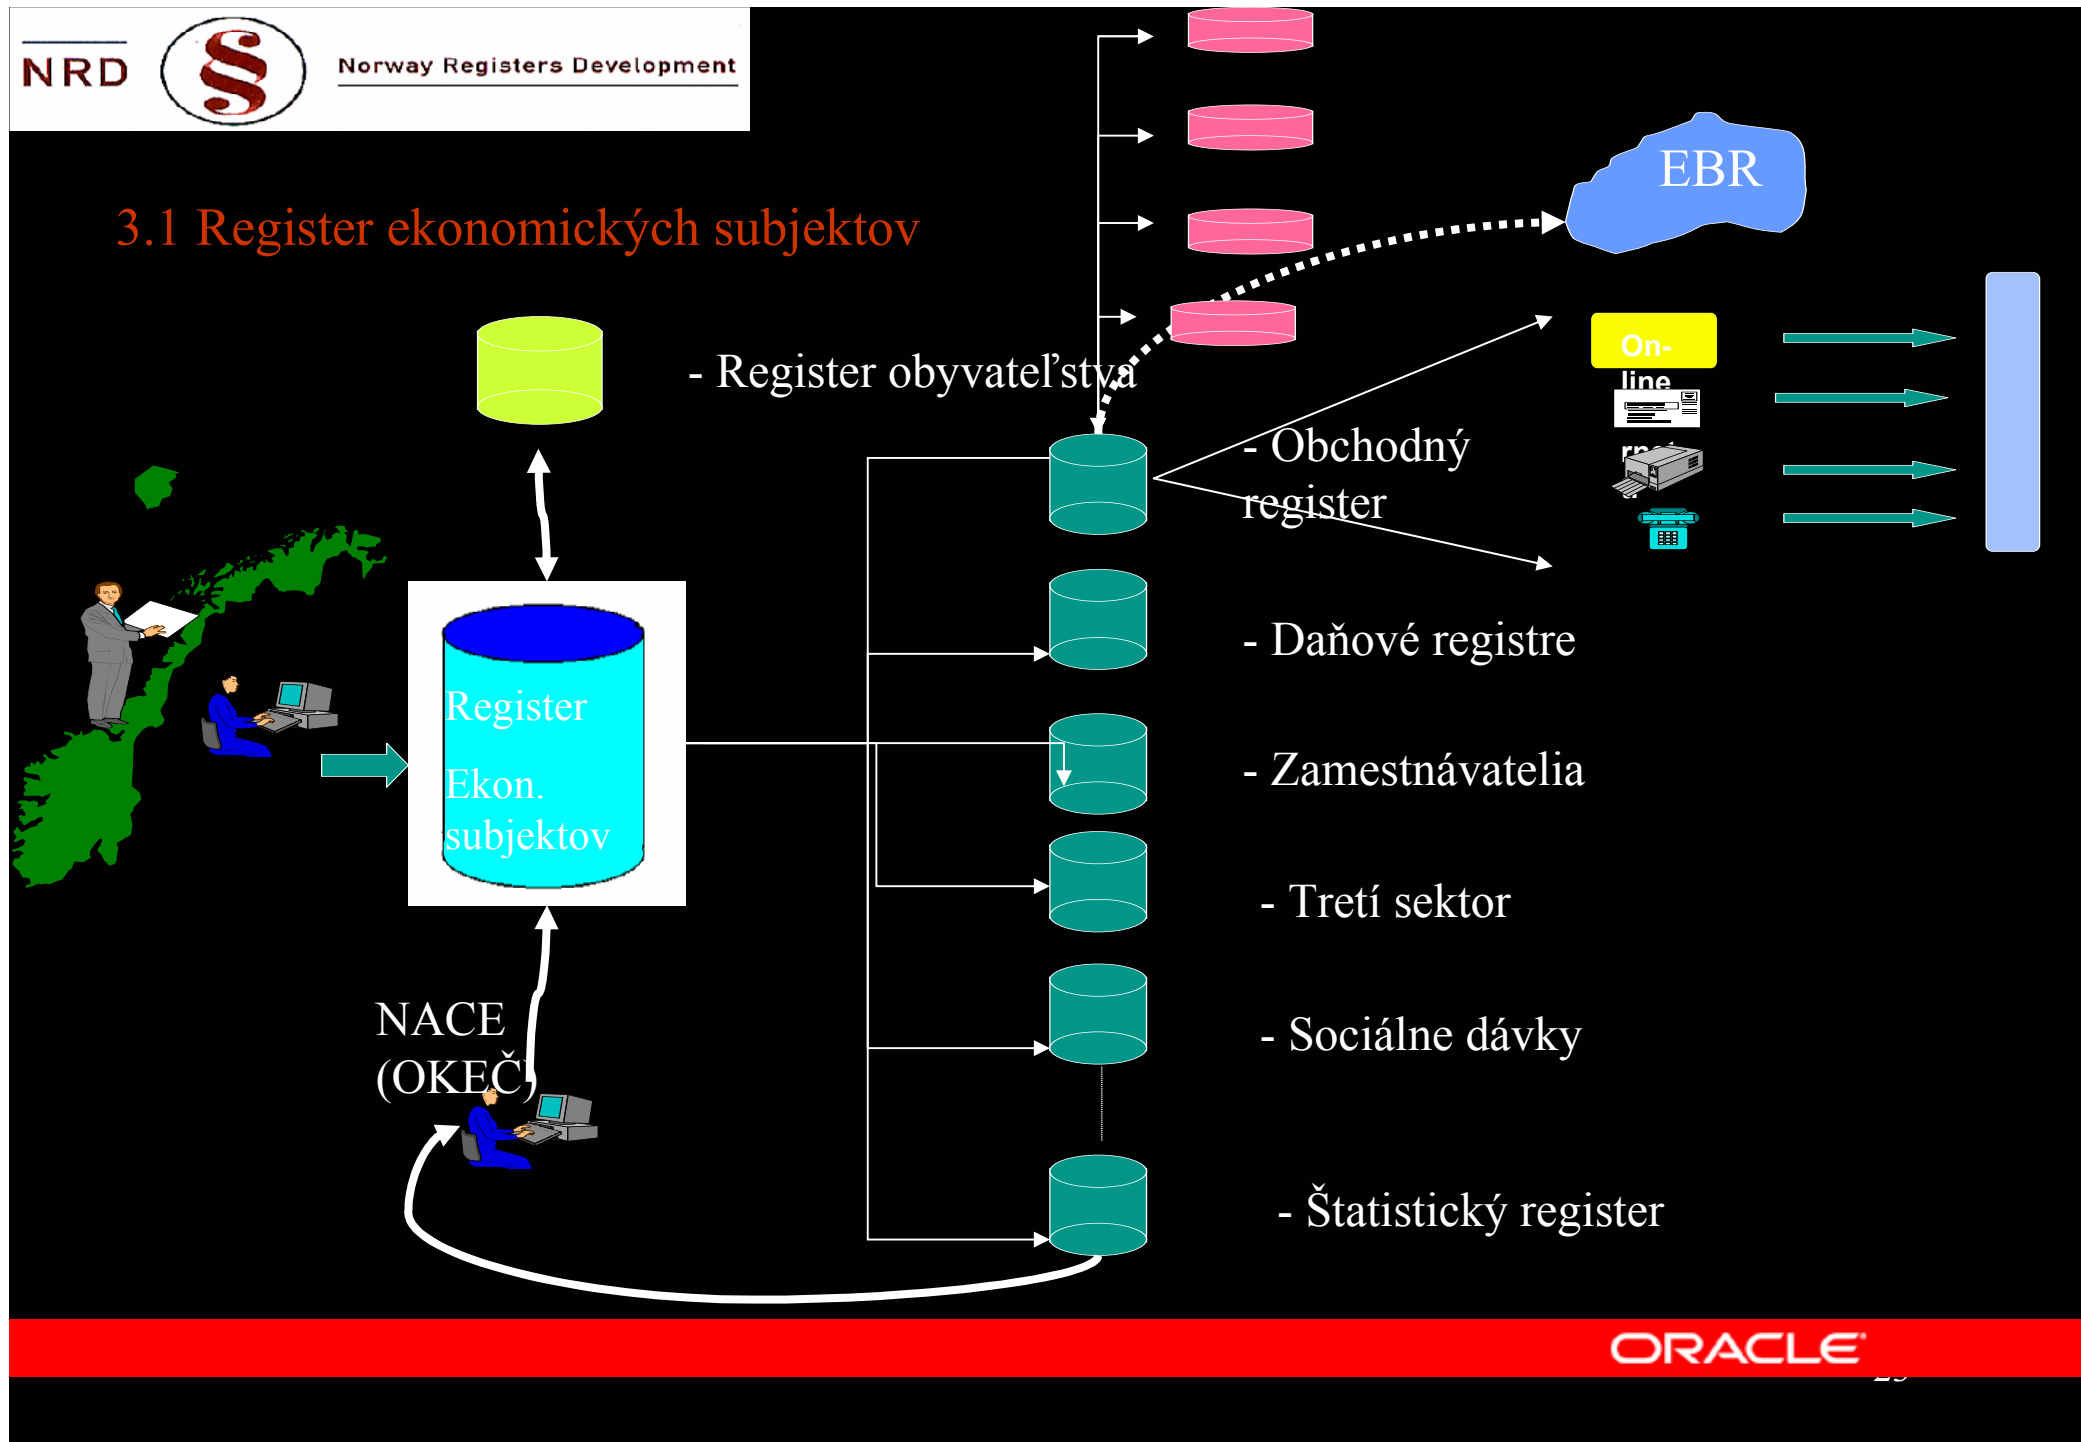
NRD § Norway Registers Development

3.1 Register ekonomických subjektov

EBR

- Register obyvateľstva

On-line

- Obchodný register

Register Ekon. subjektov

- Daňové registre

- Zamestnávatelia

- Tretí sektor

NACE (OKEČ)

- Sociálne dávky

- Štatistický register

ORACLE